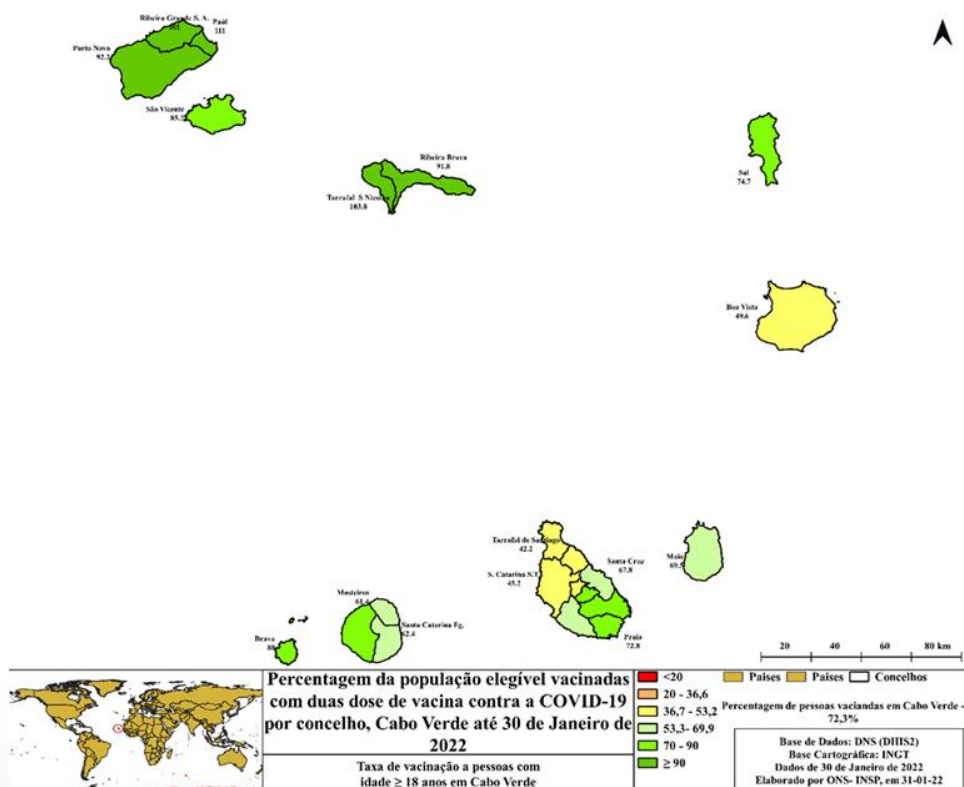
Ribeira Grande S. A.
101

Paúl
111

Porto Novo
92.3

São Vicente
85.2

Ribeira Brava
91.8

Tarrafal S Nicolau
103.8

Sal
74.7

Boa Vista
49.6

Tarrafal de Santiago
42.2

S. Catarina S.T.
45.2

Santa Cruz
67.8

Maio
69.5

Mosteiros
61.4

Santa Catarina Fg.
62.4

Brava
88

Praia
72.8

20 40 60 80 km

Percentagem da população elegível vacinadas com duas dose de vacina contra a COVID-19 por concelho, Cabo Verde até 30 de Janeiro de 2022

Taxa de vacinação a pessoas com idade ≥ 18 anos em Cabo Verde

<20
20 - 36,6
36,7 - 53,2
53,3- 69,9
70 - 90
≥ 90

Paises Paises Concelhos

Percentagem de pessoas vaciandas em Cabo Verde - 72,3%

Base de Dados: DNS (DHIS2)
Base Cartográfica: INGT
Dados de 30 de Janeiro de 2022
Elaborado por ONS- INSP, em 31-01-22